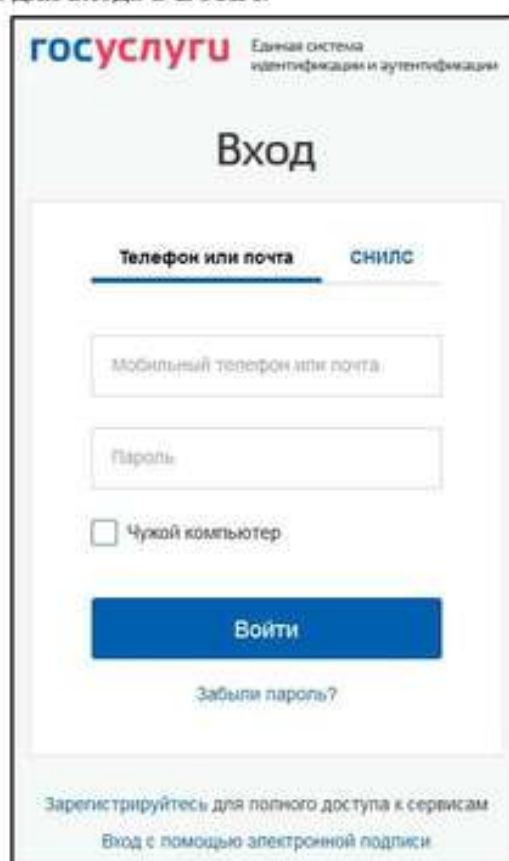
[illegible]

госуслуги Единая система идентификации и аутентификации

Вход

Телефон или почта СНИЛС

Мобильный телефон или почта

Пароль

Чужой компьютер

Войти

Забыли пароль?

Зарегистрируйтесь для полного доступа к сервисам

Вход с помощью электронной подписи